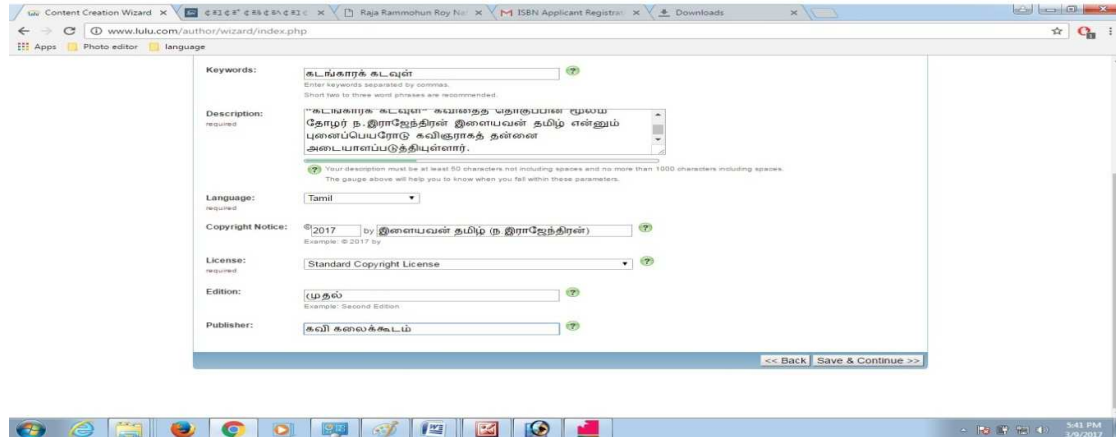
Content Creation Wizard × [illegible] × Raja Rammohun Roy Na × ISBN Applicant Registra × Downloads ×

www.lulu.com/author/wizard/index.php

Apps Photo editor language

Keywords: கடங்காரக் கடவுள்

Enter keywords separated by commas.
Short two to three word phrases are recommended.

Description:
required

"கடங்காரக் கடவுள்" கவிதைத் தொகுப்பின் மூலம் தோழர் ந.இராஜேந்திரன் இளையவன் தமிழ் என்னும் புனைப்பெயரோடு கவிஞராகத் தன்னை அடையாளப்படுத்தியுள்ளார்.

Your description must be at least 50 characters not including spaces and no more than 1000 characters including spaces. The gauge above will help you to know when you fall within these parameters.

Language:
required

Tamil

Copyright Notice: © 2017 by இளையவன் தமிழ் (ந.இராஜேந்திரன்)

Example: © 2017 by

License:
required

Standard Copyright License

Edition: முதல்

Example: Second Edition

Publisher: கவி கலைக்கூடம்

<< Back Save & Continue >>

5:41 PM
3/9/2017